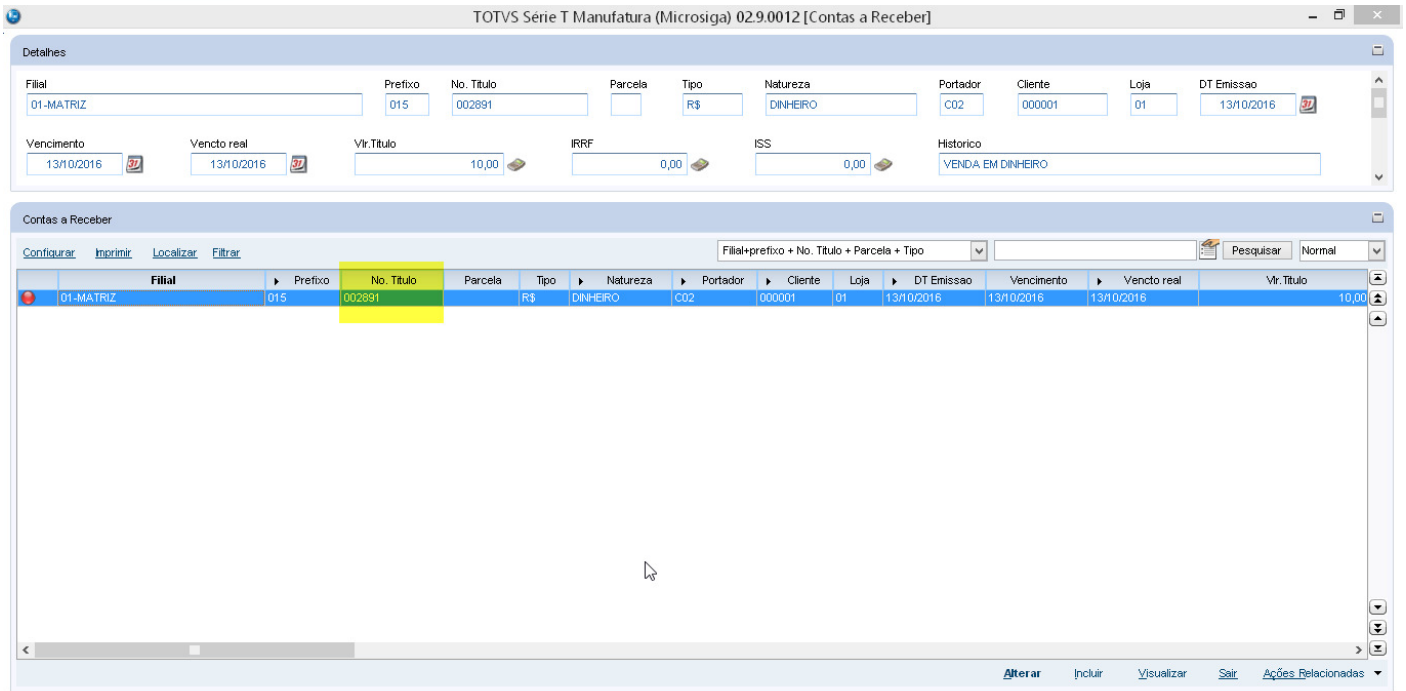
TOTVS Série T Manufatura (Microsiga) 02.9.0012 [Contas a Receber]

Detalhes

Filial
01-MATRIZ
Prefixo
015
No. Titulo
002891
Parcela
Tipo
R$
Natureza
DINHEIRO
Portador
C02
Cliente
000001
Loja
01
DT Emissao
13/10/2016

Vencimento
13/10/2016
Vencto real
13/10/2016
Vlr.Titulo
10,00
IRRF
0,00
ISS
0,00
Historico
VENDA EM DINHEIRO

Contas a Receber

Configurar Imprimir Localizar Filtrar

Filial+prefixo + No. Titulo + Parcela + Tipo

Pesquisar Normal

| Filial | Prefixo | No. Titulo | Parcela | Tipo | Natureza | Portador | Cliente | Loja | DT Emissao | Vencimento | Vencto real | Vlr.Titulo |
|---|---|---|---|---|---|---|---|---|---|---|---|---|
| 01-MATRIZ | 015 | 002891 | | R$ | DINHEIRO | C02 | 000001 | 01 | 13/10/2016 | 13/10/2016 | 13/10/2016 | 10,00 |

Alterar Incluir Visualizar Sair Ações Relacionadas